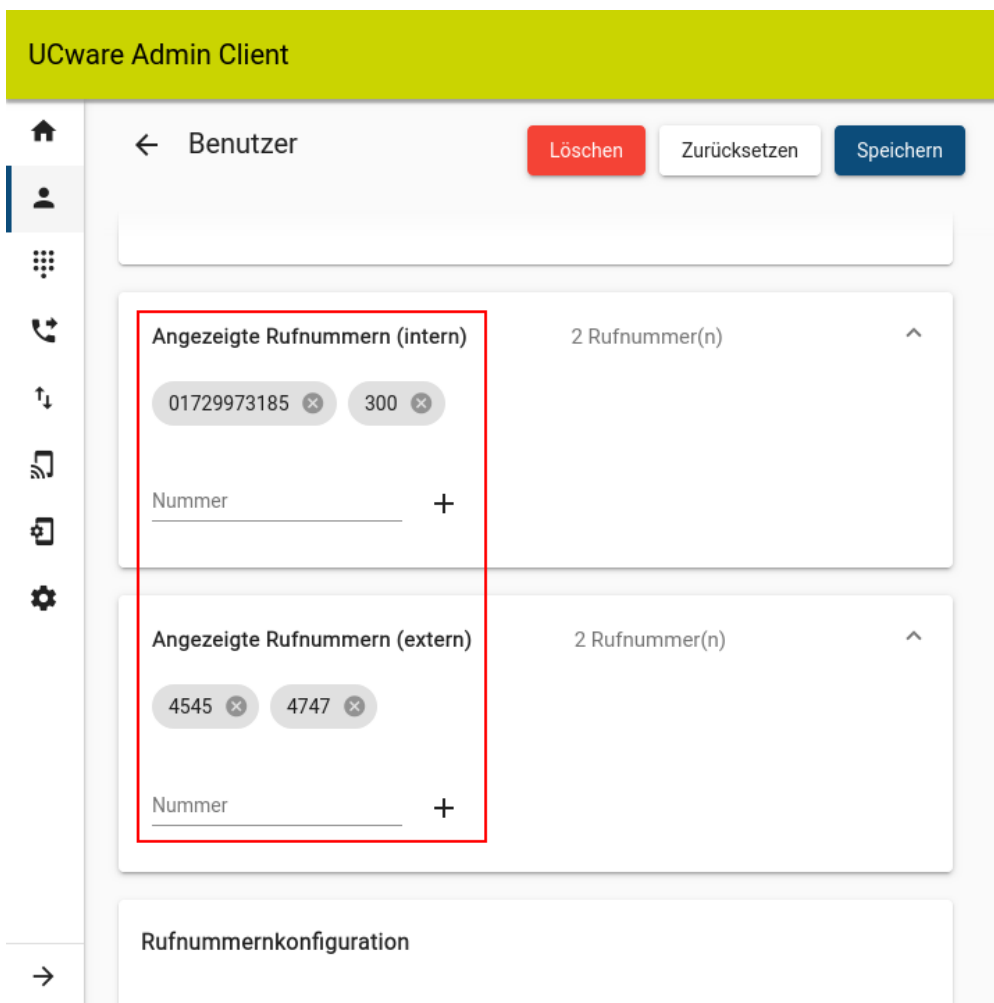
UCware Admin Client

Benutzer

Löschen

Zurücksetzen

Speichern

Angezeigte Rufnummern (intern)

2 Rufnummer(n)

01729973185

300

Nummer

+

Angezeigte Rufnummern (extern)

2 Rufnummer(n)

4545

4747

Nummer

+

Rufnummernkonfiguration